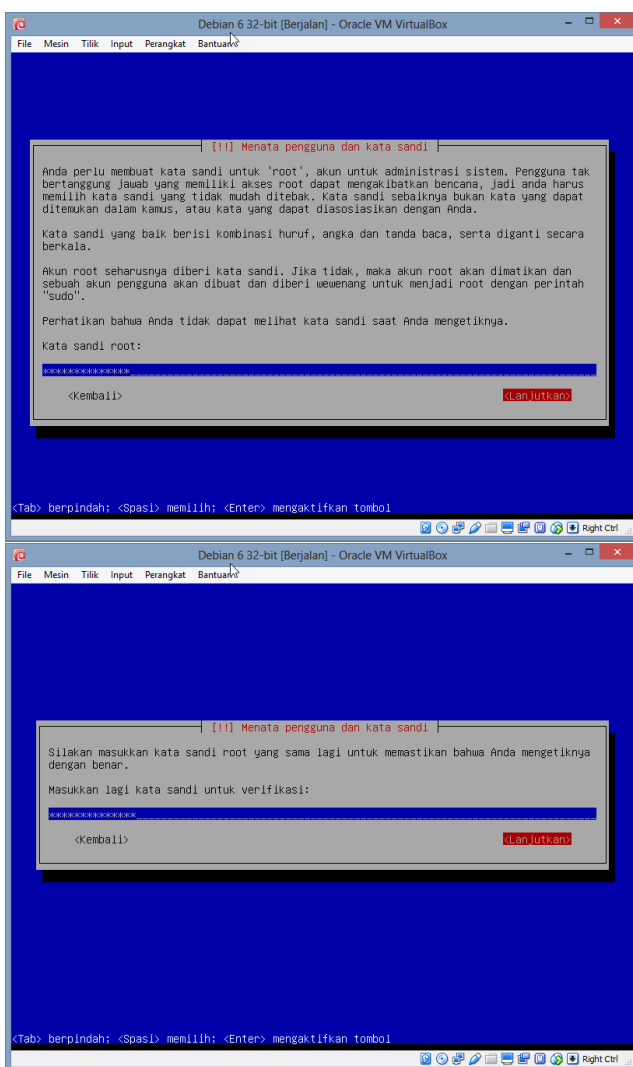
Debian 6 32-bit [Berjalan] - Oracle VM VirtualBox

File Mesin Tilik Input Perangkat Bantuan

[!!] Menata pengguna dan kata sandi

Anda perlu membuat kata sandi untuk 'root', akun untuk administrasi sistem. Pengguna tak bertanggung jawab yang memiliki akses root dapat mengakibatkan bencana, jadi anda harus memilih kata sandi yang tidak mudah ditebak. Kata sandi sebaiknya bukan kata yang dapat ditemukan dalam kamus, atau kata yang dapat diasosiasikan dengan Anda.

Kata sandi yang baik berisi kombinasi huruf, angka dan tanda baca, serta diganti secara berkala.

Akun root seharusnya diberi kata sandi. Jika tidak, maka akun root akan dimatikan dan sebuah akun pengguna akan dibuat dan diberi wewenang untuk menjadi root dengan perintah "sudo".

Perhatikan bahwa Anda tidak dapat melihat kata sandi saat Anda mengetiknya.

Kata sandi root:

**************

<Kembali>

<Lanjutkan>

<Tab> berpindah; <Spasi> memilih; <Enter> mengaktifkan tombol

Right Ctrl

Debian 6 32-bit [Berjalan] - Oracle VM VirtualBox

File Mesin Tilik Input Perangkat Bantuan

[!!] Menata pengguna dan kata sandi

Silakan masukkan kata sandi root yang sama lagi untuk memastikan bahwa Anda mengetiknya dengan benar.

Masukkan lagi kata sandi untuk verifikasi:

**************

<Kembali>

<Lanjutkan>

<Tab> berpindah; <Spasi> memilih; <Enter> mengaktifkan tombol

Right Ctrl